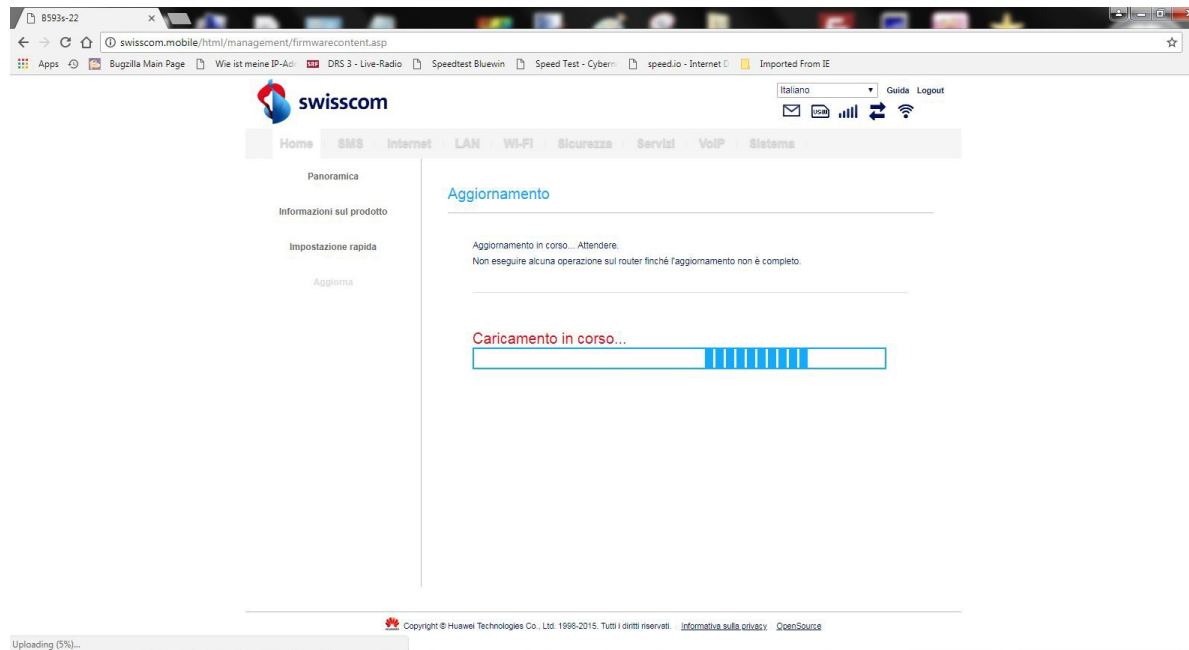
B593s-22

swisscom.mobile/html/management/firmwarecontent.asp

Apps Bugzilla Main Page Wie ist meine IP-Ad DRS 3 - Live-Radio Speedtest Bluewin Speed Test - Cyberm speed.io - Internet D Imported From IE

swisscom

Italiano Guida Logout

USB

Home SMS Internet LAN Wi-Fi Sicurezza Servizi VoIP Sistema

Panoramica

Informazioni sul prodotto

Impostazione rapida

Aggiorna

Aggiornamento

Aggiornamento in corso... Attendere.
Non eseguire alcuna operazione sul router finché l'aggiornamento non è completo.

Caricamento in corso...

Copyright © Huawei Technologies Co., Ltd. 1998-2015. Tutti i diritti riservati. Informativa sulla privacy OpenSource

Uploading (5%)...